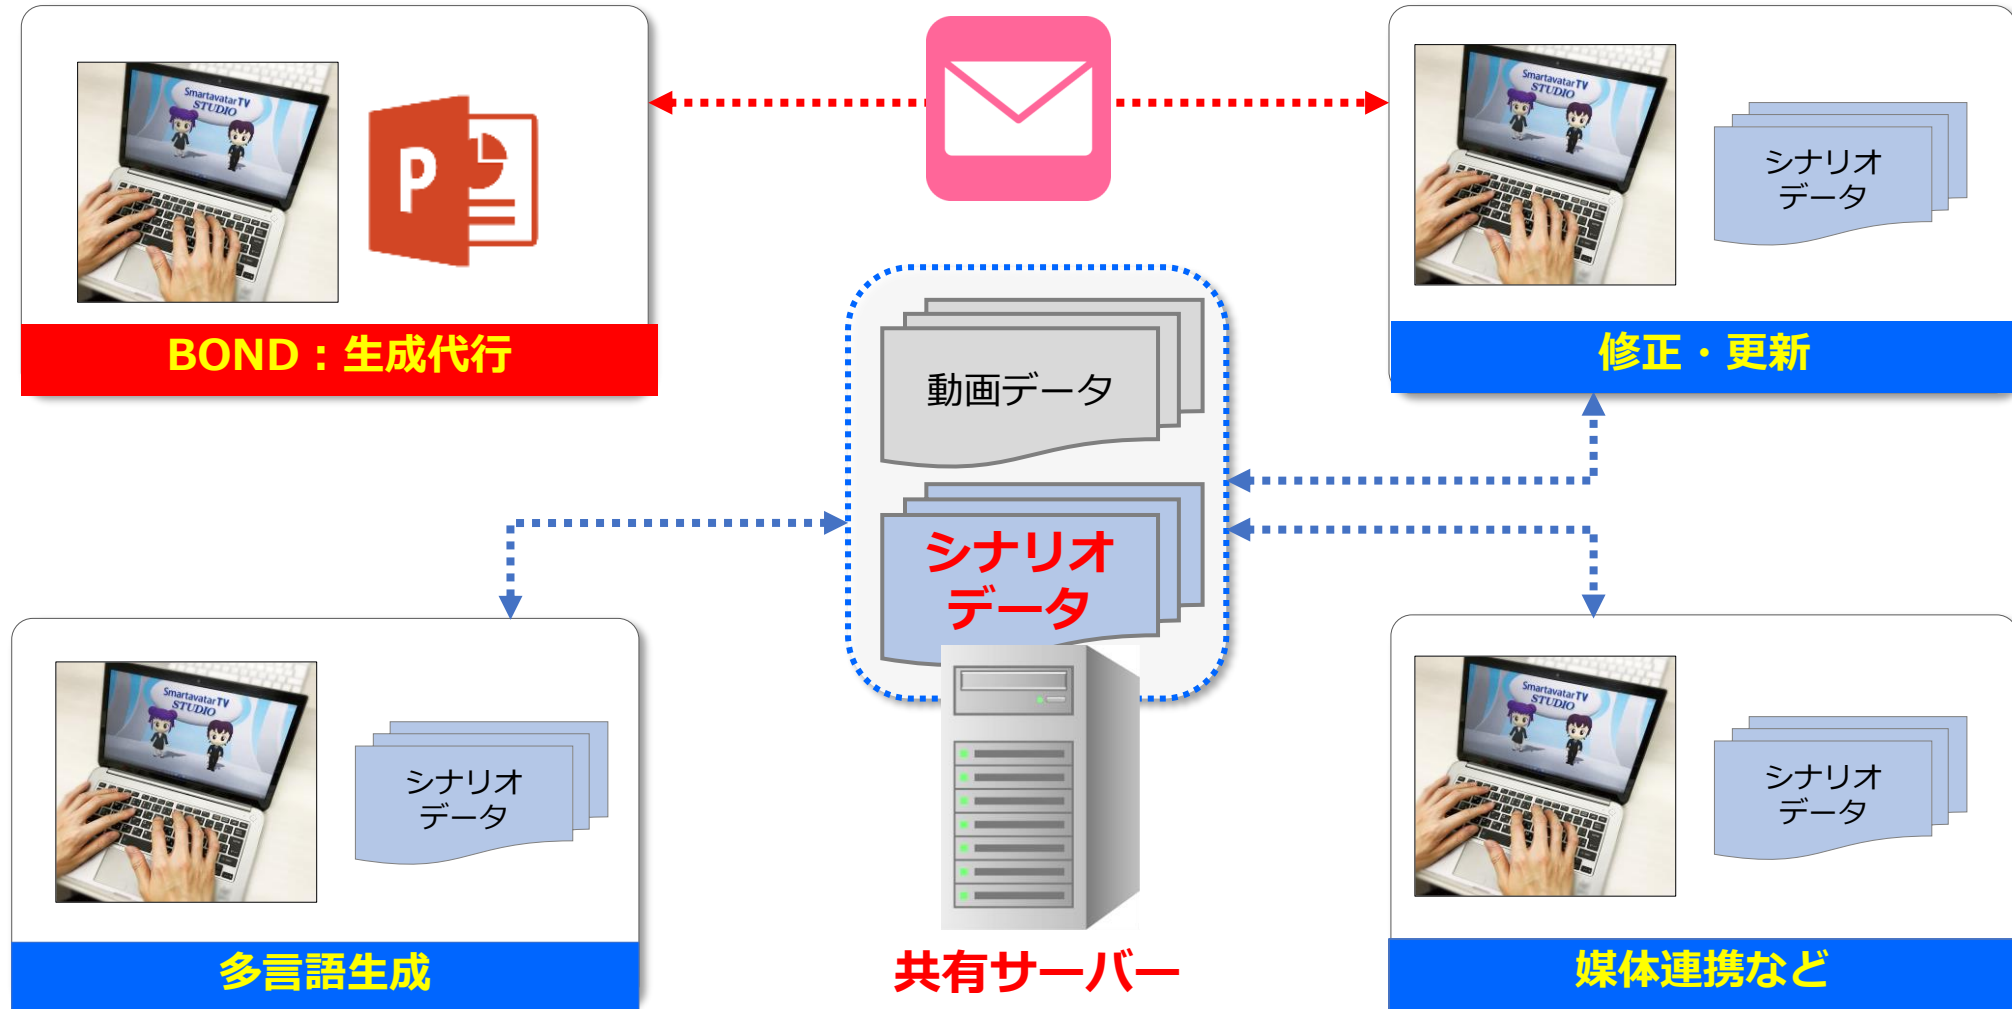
Smartavatar TV STUDIO

BOND：生成代行

Smartavatar TV STUDIO

シナリオ
データ

修正・更新

動画データ

シナリオ
データ

Smartavatar TV STUDIO

シナリオ
データ

多言語生成

共有サーバー

Smartavatar TV STUDIO

シナリオ
データ

媒体連携など